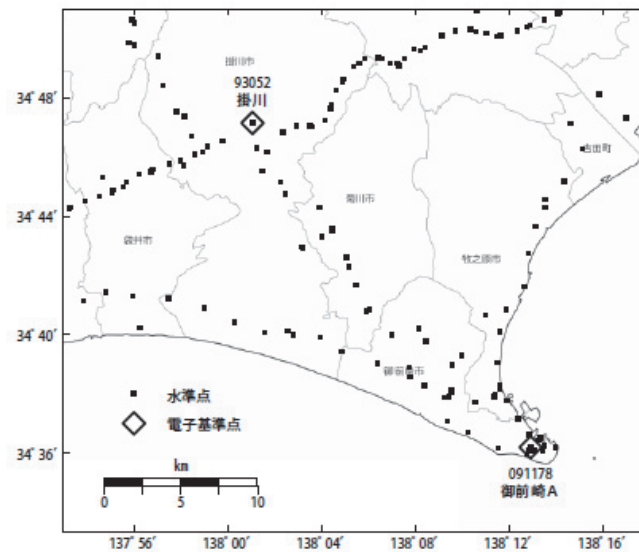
掛川市

93052
掛川

34° 48′

吉田町

34° 44′

袋井市

菊川市

牧之原市

34° 40′

御前崎市

水準点

電子基準点

34° 36′

km

0 5 10

091178
御前崎A

137° 56′ 138° 00′ 138° 04′ 138° 08′ 138° 12′ 138° 16′